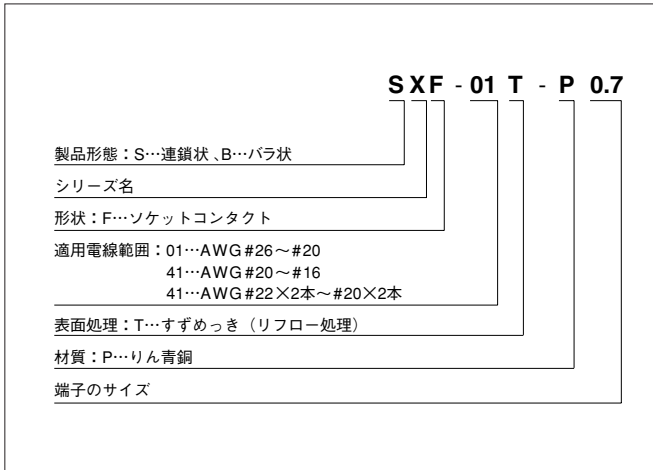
SXF - 01 T - P 0.7

製品形態：S…連鎖状 、B…バラ状

シリーズ名

形状：F…ソケットコンタクト

適用電線範囲：01…AWG#26～#20
41…AWG#20～#16
41…AWG#22×2本～#20×2本

表面処理：T…すずめっき（リフロー処理）

材質：P…りん青銅

端子のサイズ